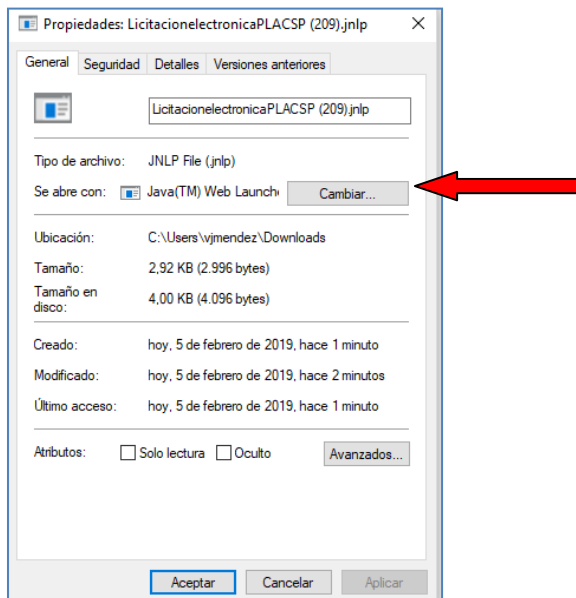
Propiedades: LicitacionelectronicaPLACSP (209).jnlp

×

General | Seguridad | Detalles | Versiones anteriores

LicitacionelectronicaPLACSP (209).jnlp

Tipo de archivo: JNLP File (.jnlp)

Se abre con: Java(TM) Web Launch

Cambiar...

Ubicación: C:\Users\vjmendez\Downloads

Tamaño: 2,92 KB (2.996 bytes)

Tamaño en disco: 4,00 KB (4.096 bytes)

Creado: hoy, 5 de febrero de 2019, hace 1 minuto

Modificado: hoy, 5 de febrero de 2019, hace 2 minutos

Último acceso: hoy, 5 de febrero de 2019, hace 1 minuto

Atributos: Solo lectura Oculto

Avanzados...

Aceptar | Cancelar | Aplicar